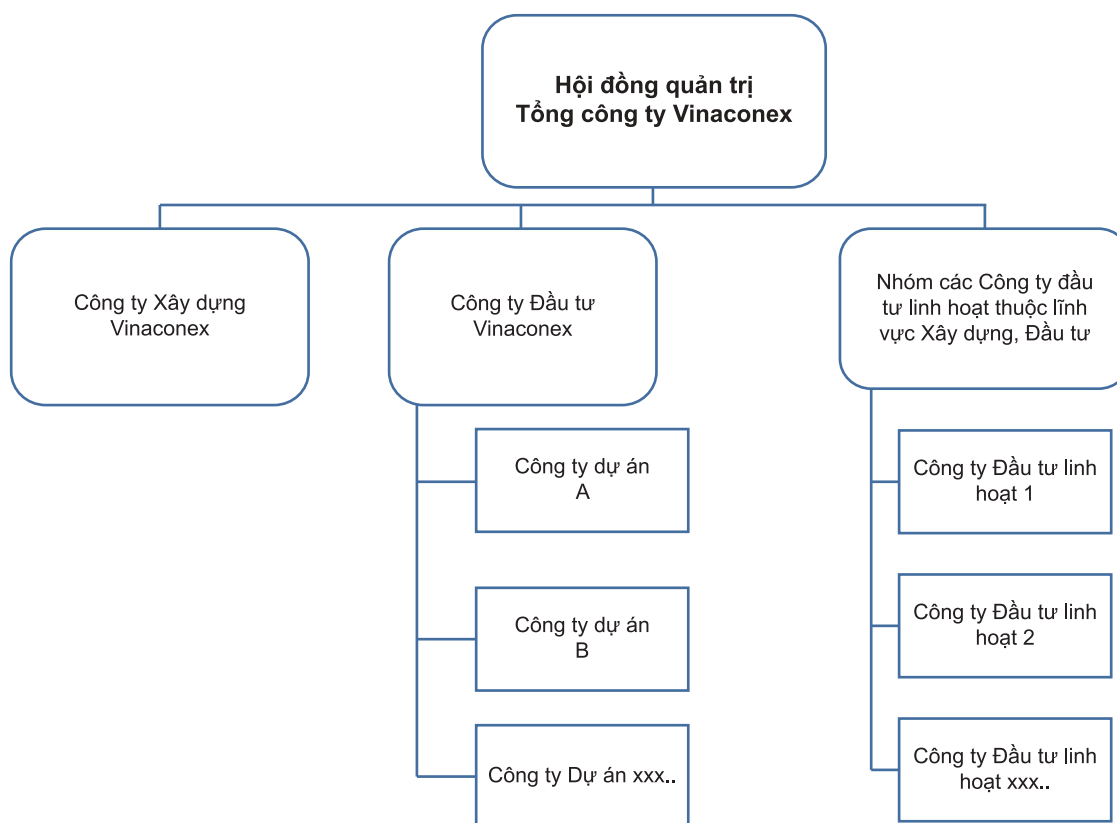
Hội đồng quản trị
Tổng công ty Vinaconex

Công ty Xây dựng Vinaconex

Công ty Đầu tư Vinaconex

Nhóm các Công ty đầu tư linh hoạt thuộc lĩnh vực Xây dựng, Đầu tư

Công ty dự án A

Công ty dự án B

Công ty Dự án xxx..

Công ty Đầu tư linh hoạt 1

Công ty Đầu tư linh hoạt 2

Công ty Đầu tư linh hoạt xxx..